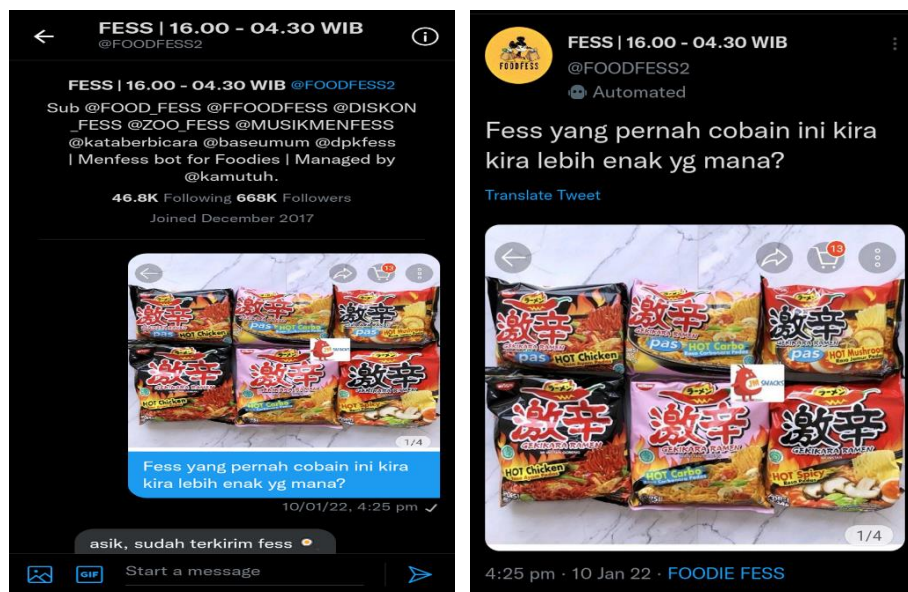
FESS | 16.00 - 04.30 WIB
@FOODFESS2

FESS | 16.00 - 04.30 WIB @FOODFESS2
Sub @FOOD_FESS @FFOODFESS @DISKON_FESS @ZOO_FESS @MUSIKMENFESS @kataberbicara @baseumum @dpkfess | Menfess bot for Foodies | Managed by @kamutuh.
46.8K Following 668K Followers
Joined December 2017

13
激辛
HOT Chicken
HOT Carbo
pas
1/4

Fess yang pernah cobain ini kira kira lebih enak yg mana?
10/01/22, 4:25 pm

asik, sudah terkirim fess

GIF
Start a message

FOODFESS
FESS | 16.00 - 04.30 WIB
@FOODFESS2
Automated

Fess yang pernah cobain ini kira kira lebih enak yg mana?

Translate Tweet

13
激辛
GEKIKARA RAMEN
pas
HOT Chicken
HOT Carbo
Rasa Carbonara Pedas
HOT Mushroom
SNACKS
HOT Spicy
1/4

4:25 pm · 10 Jan 22 · FOODIE FESS